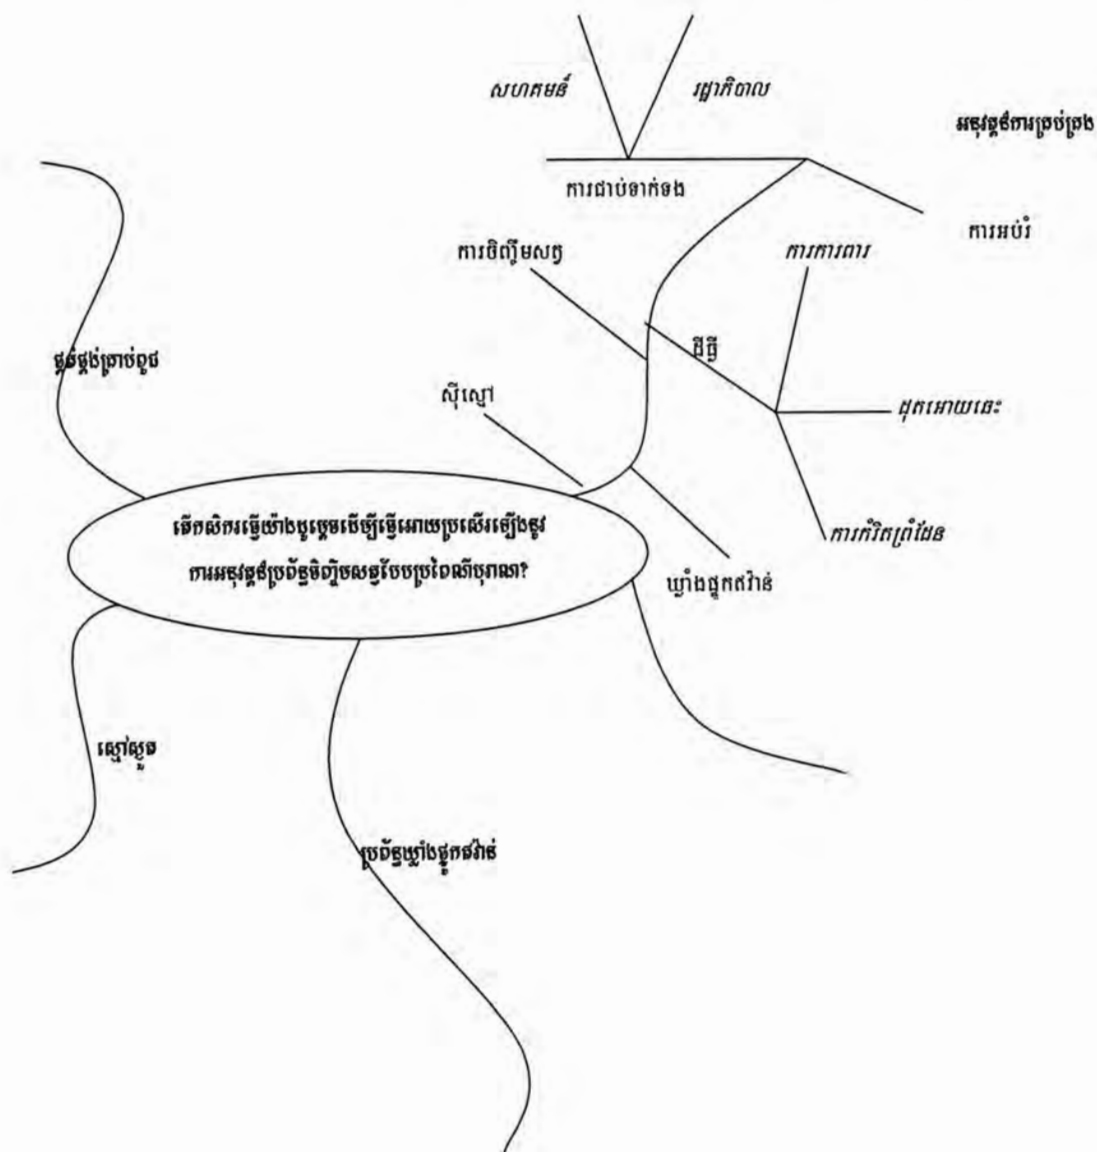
សហគមន៍
រដ្ឋាភិបាល
អនុវត្តន៍ការគ្រប់គ្រង
ការជាប់ទាក់ទង
ការអប់រំ
ការចិញ្ចឹមសត្វ
ការការពារ
វិធី
ផ្តល់ផ្លូវស្រាប់ចូល
ស៊ីស្មៅ
ដុតអោយឆេះ
តើកសិករធ្វើយ៉ាងដូចម្តេចដើម្បីធ្វើអោយប្រសើរឡើងនូវការអនុវត្តន៍ប្រព័ន្ធចិញ្ចឹមសត្វបែបប្រពៃណីបុរាណ?
ការកាប់កំពៃដែន
ឃ្វាំងផ្ទុកចំណី
ស្មៅស្ងួត
ប្រព័ន្ធឃ្វាំងផ្ទុកចំណី